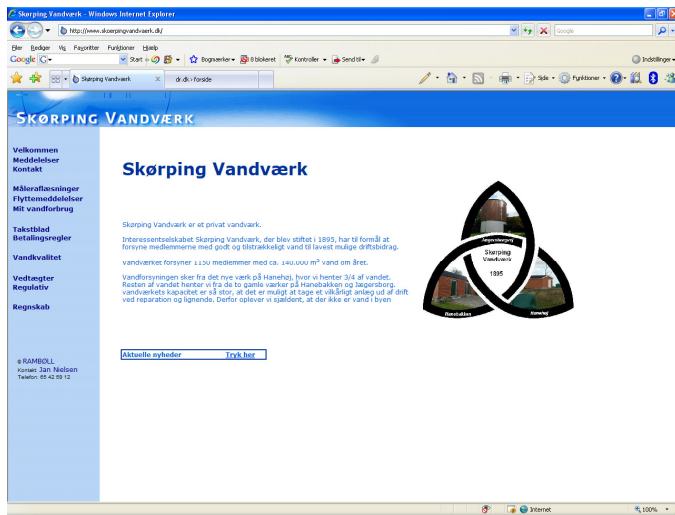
Skørping Vandværk - Windows Internet Explorer

http://www.skorpingvandvaerk.dk/

Google

Filer Rediger Vis Favoritter Funktioner Hjælp

Google G- Start Bogmærker 0 blokeret Kontroller Send til Indstillinger

Skørping Vandværk

dr.dk › forside

Side Funktioner

SKØRPING VANDVÆRK

Velkommen
Meddelelser
Kontakt

Måleraflæsninger
Flyttemeddelelser
Mit vandforbrug

Takstblad
Betalingsregler

Vandkvalitet

Vedtægter
Regulativ

Regnskab

RAMBØLL
Kontakt: Jan Nielsen
Telefon: 65 42 69 12

Skørping Vandværk

Skørping Vandværk er et privat vandværk.

Interessentselskabet Skørping Vandværk, der blev stiftet i 1895, har til formål at forsyne medlemmerne med godt og tilstrækkeligt vand til lavest mulige driftsbidrag.

Vandværket forsyner 1150 medlemmer med ca. 140.000 m³ vand om året.

Vandforsyningen sker fra det nye værk på Hanehøj, hvor vi henter 3/4 af vandet. Resten af vandet henter vi fra de to gamle værker på Hanebakken og Jægersborg. vandværkets kapacitet er så stor, at det er muligt at tage et vilkårligt anlæg ud af drift ved reparation og lignende. Derfor oplever vi sjældent, at der ikke er vand i byen

Jægersborg
Skørping
Vandværk
1895
Hanebakken
Hanehøj

Aktuelle nyheder Tryk her

Internet 100%